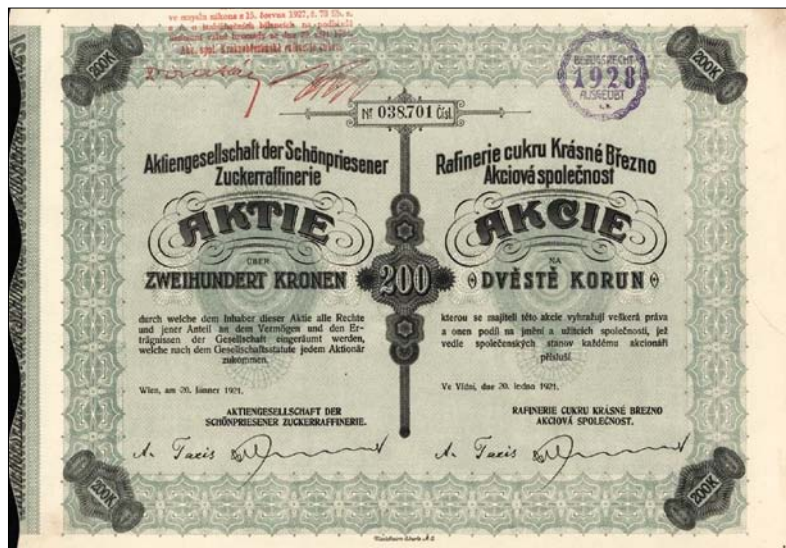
ve smyslu zákona z 25. června 1927, č. 73 Sb. z. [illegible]
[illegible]
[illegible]

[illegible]

BEGEBUNGSRECHT 1928 AUSGEÜBT

200K

200K

№ 038701 Čísl.

Aktiengesellschaft der Schönpriesener Zuckerraffinerie

Rafinerie cukru Krásné Březno Akciová společnost

AKTIE

ÜBER

ZWEIHUNDERT KRONEN

200

AKCIE

NA

DVĚSTĚ KORUN

durch welche dem Inhaber dieser Aktie alle Rechte und jener Anteil an dem Vermögen und den Erträgnissen der Gesellschaft eingeräumt werden, welche nach dem Gesellschaftsstatute jedem Aktionär zukommen.

kterou se majiteli této akcie vyhrazují veškerá práva a onen podíl na jmění a užitcích společnosti, jež vedle společenských stanov každému akcionáři přísluší.

Wien, am 20. Jänner 1921.

Ve Vídni, dne 20. ledna 1921.

AKTIENGESELLSCHAFT DER SCHÖNPRIESENER ZUCKERRAFFINERIE.

RAFINERIE CUKRU KRÁSNÉ BŘEZNO AKCIOVÁ SPOLEČNOST.

A. Taeis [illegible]

A. Taeis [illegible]

200K

200K

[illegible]